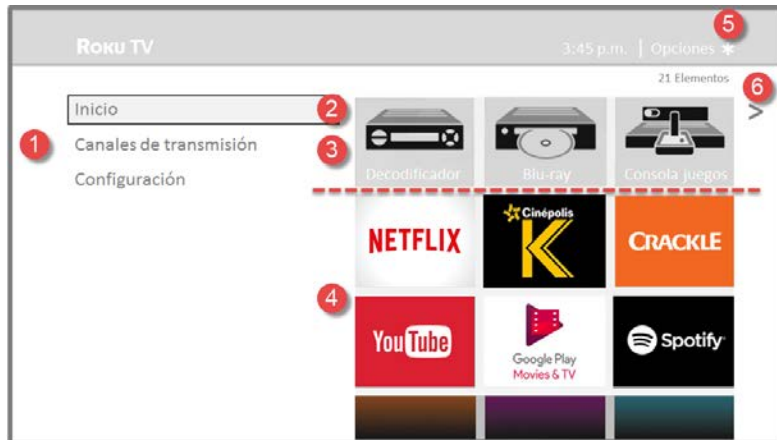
ROKU TV

3:45 p.m. | Opciones ✱

5

21 Elementos

6

>

Inicio

1

Canales de transmisión

Configuración

2

3

Decodificador

Blu-ray

Consola juegos

NETFLIX

Cinépolis K

CRACKLE

4

YouTube

Google Play Movies & TV

Spotify